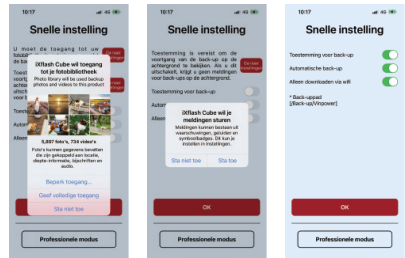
10:17

Snelle instelling

U moet de toegang tot uw

Toest

iXflash Cube wil toegang tot je fotobibliotheek

Photo library will be used backup photos and videos to this product

5,887 foto's, 734 video's

Foto's kunnen gegevens bevatten die zijn gekoppeld aan locatie, diepte-informatie, bijschriften en audio.

Beperk toegang...

Geef volledige toegang

Sta niet toe

Autom

Allee

Professionele modus

10:17

Snelle instelling

Toestemming is vereist om de voortgang van de back-up op de achtergrond te bekijken. Als u dit afschakelt, krijgt u geen meldingen voor back-ups op de achtergrond.

Toestemming voor back-up

Autom

Allee

iXflash Cube wil je meldingen sturen

Meldingen kunnen bestaan uit waarschuwingen, geluiden en symboolbadges. Dit kan je instellen in Instellingen.

Sta niet toe

Sta toe

OK

Professionele modus

10:17

Snelle instelling

Toestemming voor back-up

Automatische back-up

Alleen downloaden via wifi

* Back-uppad:
[Back-up/Vinpower]

OK

Professionele modus